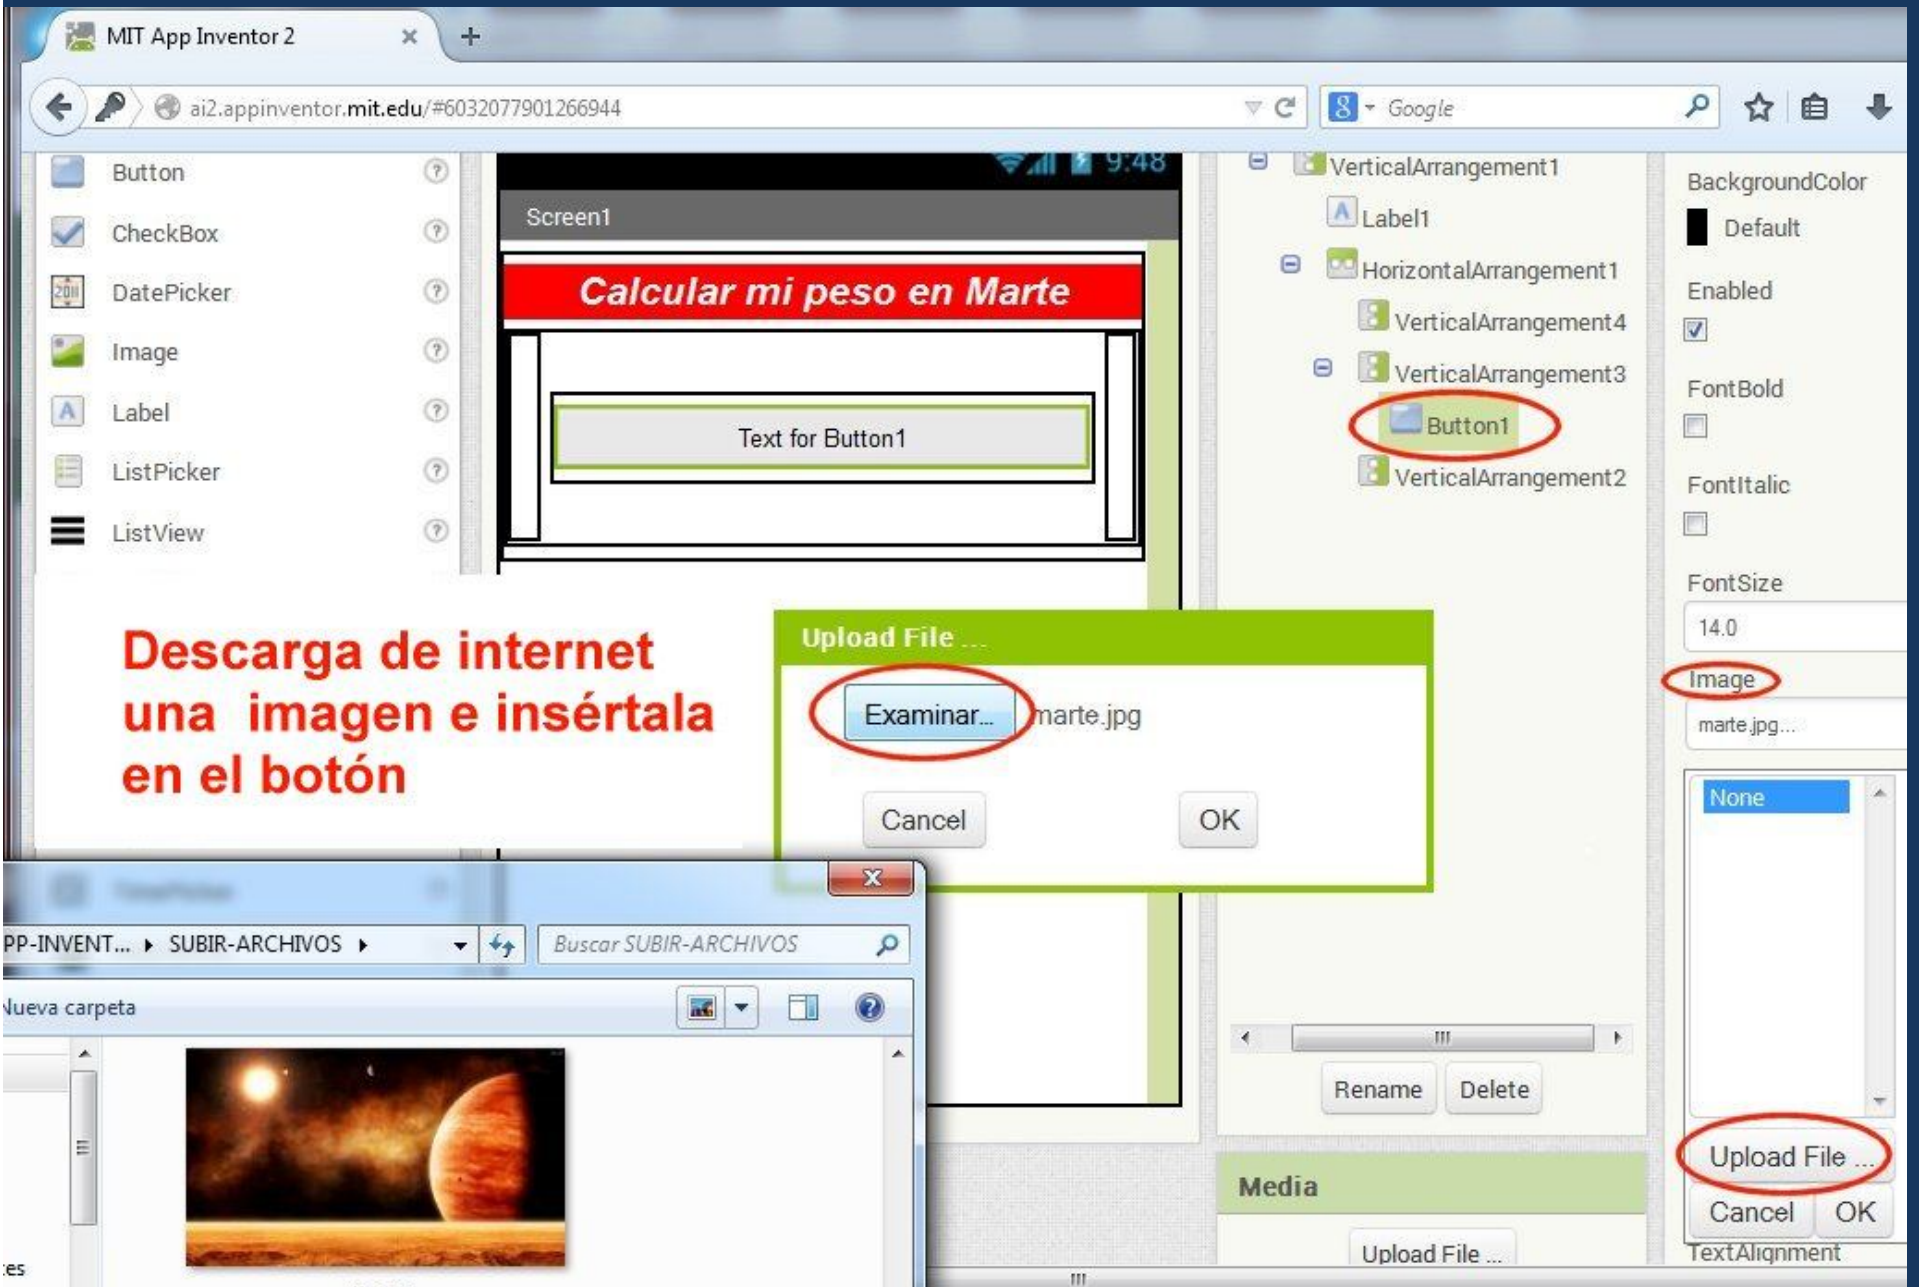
MIT App Inventor 2

ai2.appinventor.mit.edu/#6032077901266944

Google

Button
CheckBox
DatePicker
Image
Label
ListPicker
ListView

9:48

Screen1

Calcular mi peso en Marte

Text for Button1

VerticalArrangement1
Label1
HorizontalArrangement1
VerticalArrangement4
VerticalArrangement3
Button1
VerticalArrangement2

BackgroundColor
Default
Enabled
FontBold
FontItalic
FontSize
14.0
Image
marte.jpg...

None

Upload File ...
Cancel
OK
TextAlignment

Descarga de internet una imagen e insértala en el botón

Upload File ...

Examinar... marte.jpg

Cancel
OK

PP-INVENT... ▸ SUBIR-ARCHIVOS ▸

Buscar SUBIR-ARCHIVOS

Nueva carpeta

Rename
Delete

Media

Upload File ...

es